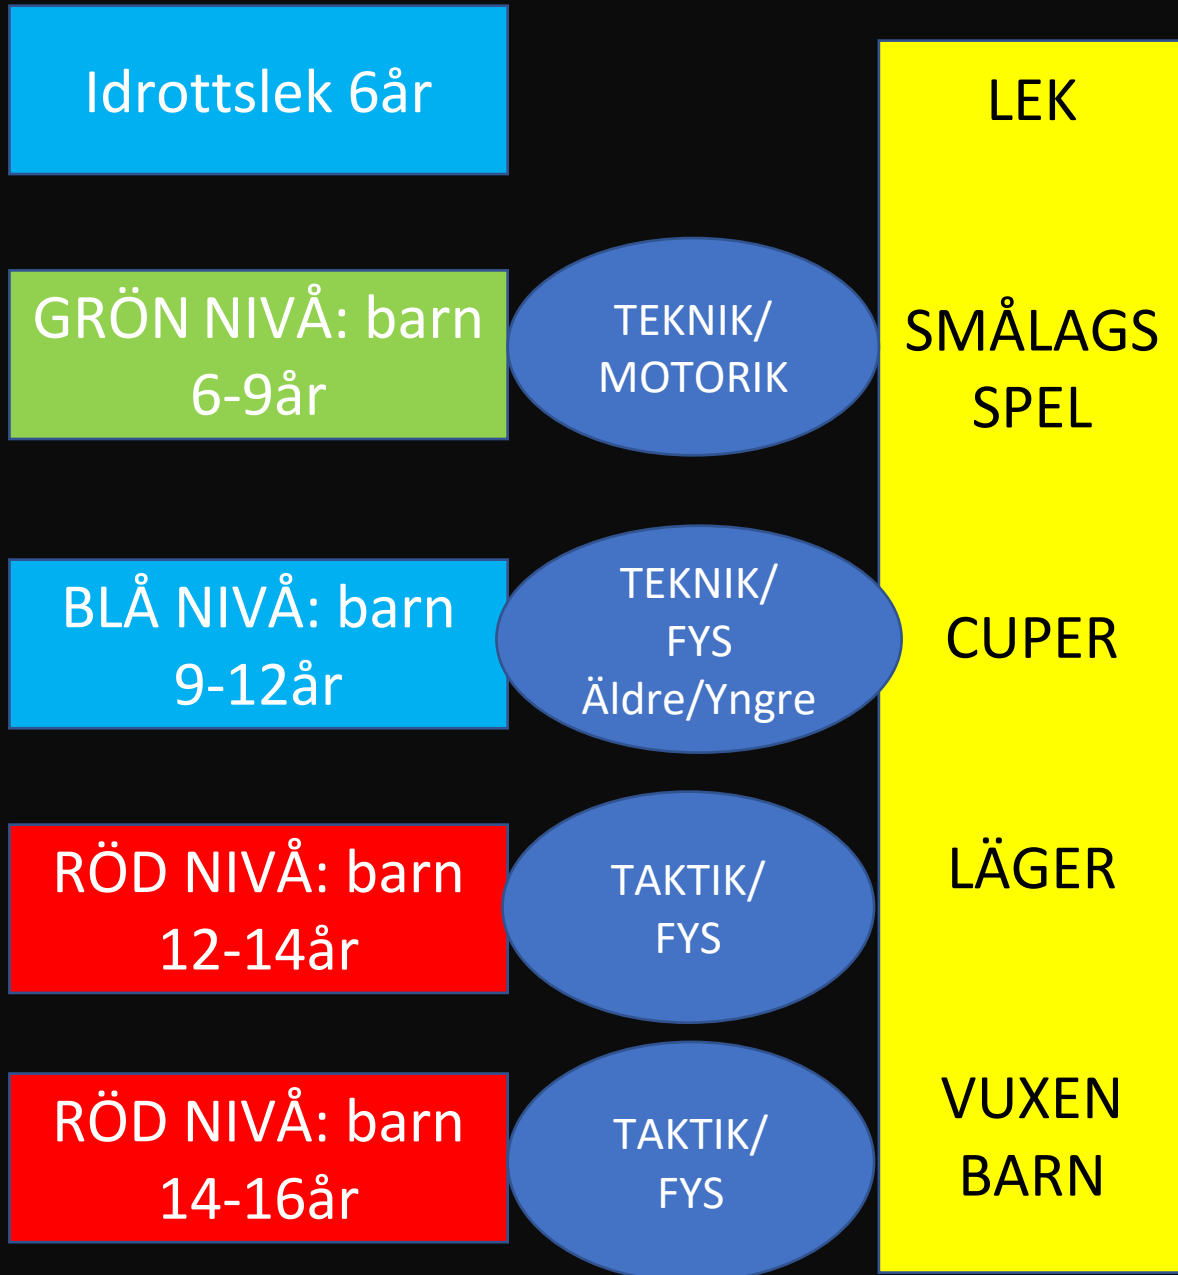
Idrottslek 6år

GRÖN NIVÅ: barn 6-9år

TEKNIK/ MOTORIK

BLÅ NIVÅ: barn 9-12år

TEKNIK/ FYS Äldre/Yngre

RÖD NIVÅ: barn 12-14år

TAKTIK/ FYS

RÖD NIVÅ: barn 14-16år

TAKTIK/ FYS

LEK

SMÅLAGS SPEL

CUPER

LÄGER

VUXEN BARN